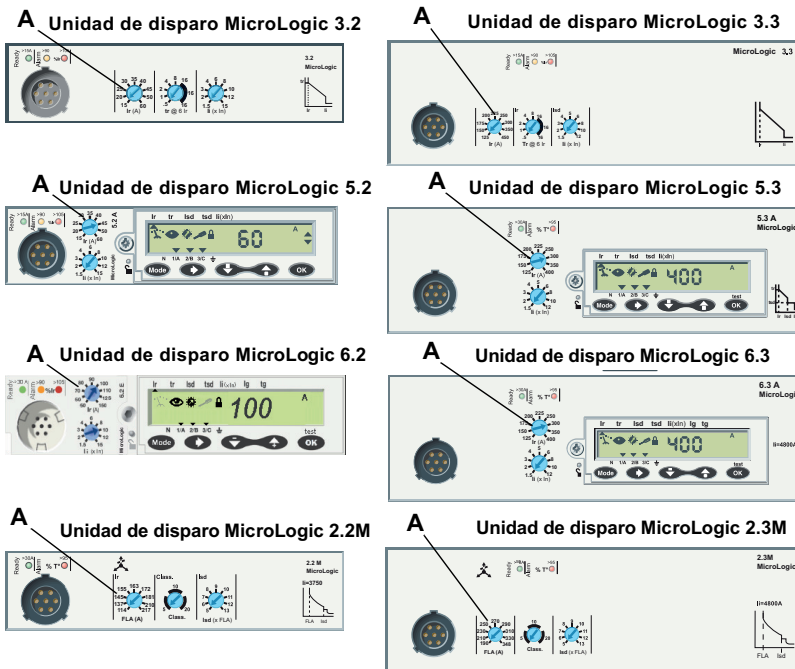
A Unidad de disparo MicroLogic 3.2

Ready Alarm >15A >90 >100 %Ir

35 38 40
30 45
25 50
20 50
15 50
Ir (A)

4 8 16
2 16
1 16
.5 16
tr @ 6 Ir

4 6 8
3 10
2 12
1.5 15
Ii (x In)

3.2 MicroLogic

A Unidad de disparo MicroLogic 3.3

MicroLogic 3.3

Ready Alarm >15A >90 >100 %Ir

Ir (A)

Tr @ 6 Ir

Isd

Ii (x In)

A Unidad de disparo MicroLogic 5.2

Ready Alarm >15A >90 >100 %Ir

Ir (A)

Ii (x In)

5.2 A MicroLogic

Ir tr Isd tsd Ii(xIn)

60 A

N 1/A 2/B 3/C

Mode OK

A Unidad de disparo MicroLogic 5.3

Ready Alarm >15A >90 %T°

5.3 A MicroLogic

Ir (A)

Ii (x In)

Ir tr Isd tsd Ii(xIn)

400 A

N 1/A 2/B 3/C

Mode test OK

A Unidad de disparo MicroLogic 6.2

Ready Alarm >30 A >90 >105 %Ir

Ir (A)

Ii (x In)

6.2 E MicroLogic

Ir tr Isd tsd Ii(xIn) Ig tg

100 A

N 1/A 2/B 3/C

Mode test OK

A Unidad de disparo MicroLogic 6.3

Ready Alarm >30A >90 %T°

6.3 A MicroLogic

Ii=4800A

Ir (A)

Ii (x In)

Ir tr Isd tsd Ii(xIn) Ig tg

400 A

N 1/A 2/B 3/C

Mode test OK

A Unidad de disparo MicroLogic 2.2M

Ready Alarm >30A >90 %T°

Ir
163 172
155 181
145 200
137 210
114 217
FLA (A)

Class.
10
5 20
Class.

Isd
6 8 10
5 11
4 12
3 13
Isd (x FLA)

2.2 M MicroLogic

Ii=3750

FLA Isd

A Unidad de disparo MicroLogic 2.3M

Ready Alarm >30A >90 %T°

2.3M MicroLogic

Ii=4800A

FLA (A)

Class.

Isd (x FLA)

FLA Isd